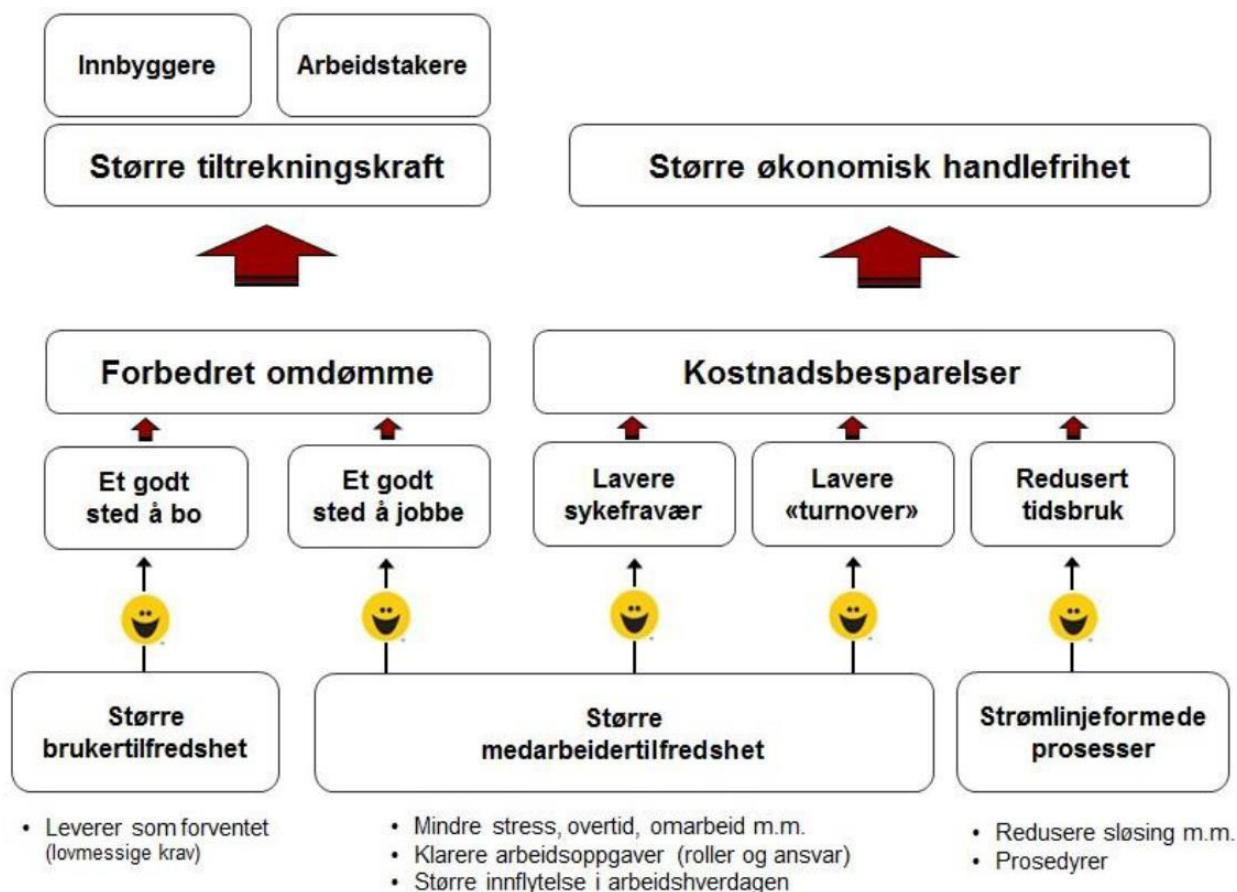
Innbyggere

Arbeidstakere

Større tiltrekningskraft

Større økonomisk handlefrihet

Forbedret omdømme

Kostnadsbesparelser

Et godt sted å bo

Et godt sted å jobbe

Lavere sykefravær

Lavere «turnover»

Redusert tidsbruk

Større brukertilfredshet

Større medarbeidertilfredshet

Strømlinjeformede prosesser

• Leverer som forventet (lovmessige krav)

• Mindre stress, overtid, omarbeid m.m.
• Klarere arbeidsoppgaver (roller og ansvar)
• Større innflytelse i arbeidshverdagen

• Redusere sløsing m.m.
• Prosedyrer